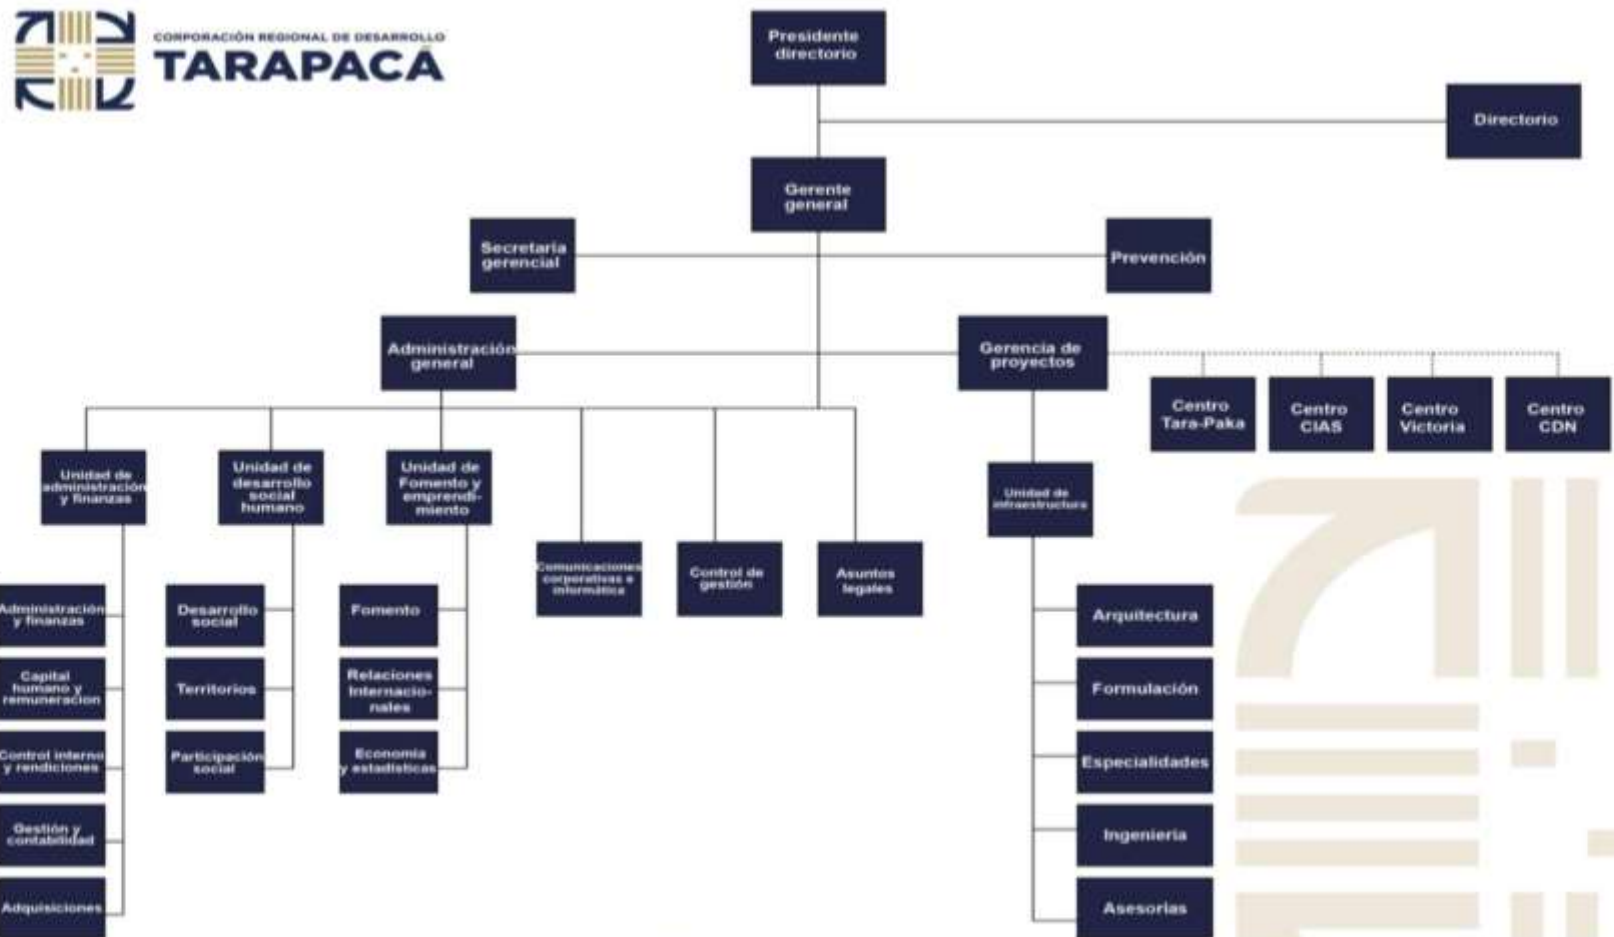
CORPORACIÓN REGIONAL DE DESARROLLO
TARAPACÁ

Presidente directorio

Directorio

Gerente general

Secretaria gerencial

Prevención

Administración general

Gerencia de proyectos

Centro Tara-Paka

Centro CIAS

Centro Victoria

Centro CDN

Unidad de administración y finanzas

Unidad de desarrollo social humano

Unidad de Fomento y emprendimiento

Comunicaciones corporativas e informática

Control de gestión

Asuntos legales

Unidad de infraestructura

Administración y finanzas

Capital humano y remuneracion

Control interno y rendiciones

Gestión y contabilidad

Adquisiciones

Desarrollo social

Territorios

Participación social

Fomento

Relaciones Internacionales

Economía y estadísticas

Arquitectura

Formulación

Especialidades

Ingeniería

Asesorías